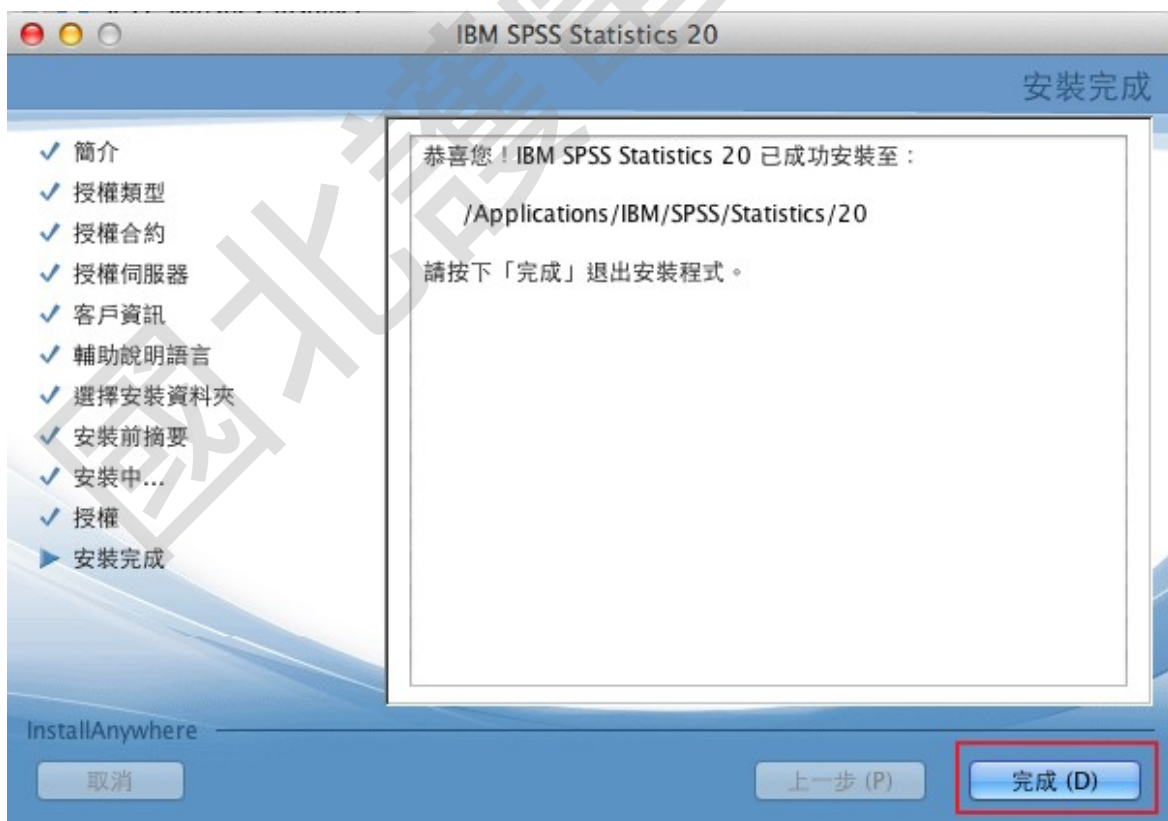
IBM SPSS Statistics 20

安裝完成

✓ 簡介
✓ 授權類型
✓ 授權合約
✓ 授權伺服器
✓ 客戶資訊
✓ 輔助說明語言
✓ 選擇安裝資料夾
✓ 安裝前摘要
✓ 安裝中...
✓ 授權
▶ 安裝完成

恭喜您！IBM SPSS Statistics 20 已成功安裝至：

/Applications/IBM/SPSS/Statistics/20

請按下「完成」退出安裝程式。

InstallAnywhere

取消

上一步 (P)

完成 (D)

國北護